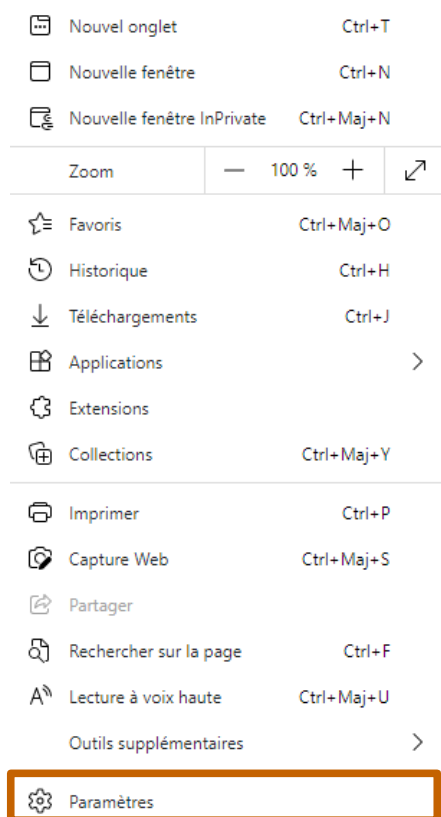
Nouvel onglet Ctrl+T
Nouvelle fenêtre Ctrl+N
Nouvelle fenêtre InPrivate Ctrl+Maj+N

Zoom — 100 % +

Favoris Ctrl+Maj+O
Historique Ctrl+H
Téléchargements Ctrl+J
Applications
Extensions
Collections Ctrl+Maj+Y

Imprimer Ctrl+P
Capture Web Ctrl+Maj+S
Partager
Rechercher sur la page Ctrl+F
Lecture à voix haute Ctrl+Maj+U
Outils supplémentaires

Paramètres